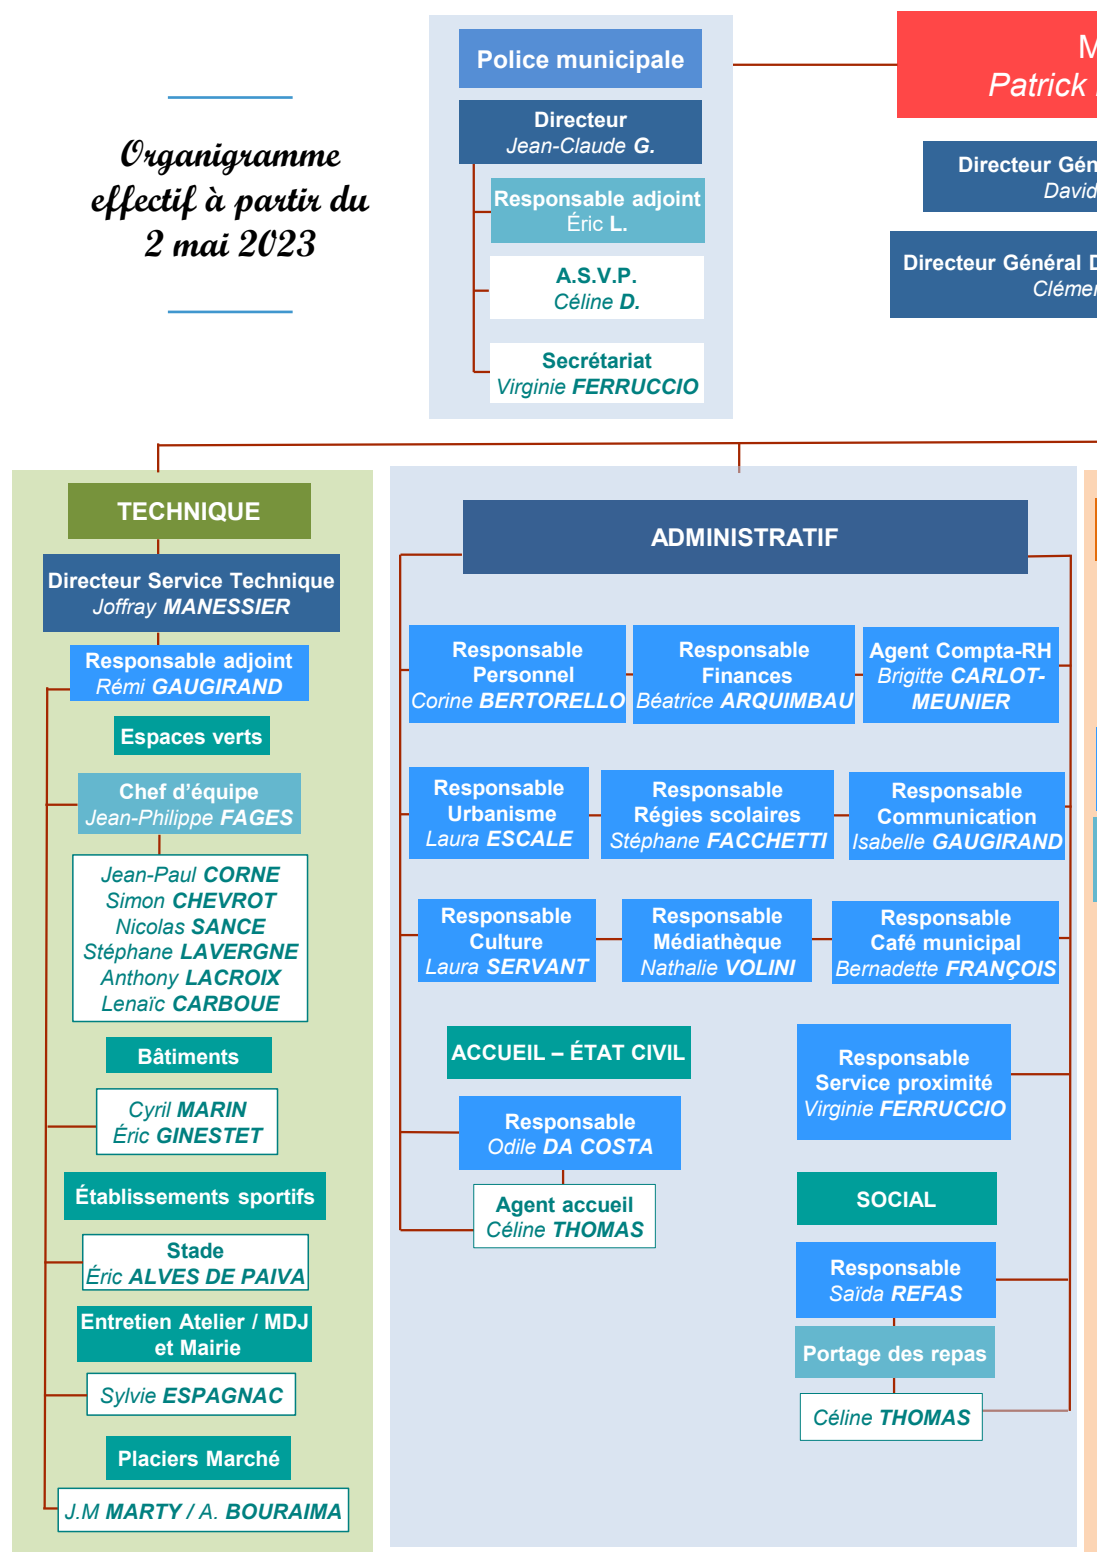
Organigramme effectif à partir du 2 mai 2023

Police municipale

Directeur
Jean-Claude G.

Responsable adjoint
Éric L.

A.S.V.P.
Céline D.

Secrétariat
Virginie FERRUCCIO

M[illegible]
Patrick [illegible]

Directeur Gén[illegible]
David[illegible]

Directeur Général D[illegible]
Clémen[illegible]

TECHNIQUE

Directeur Service Technique
Joffray MANESSIER

Responsable adjoint
Rémi GAUGIRAND

Espaces verts

Chef d'équipe
Jean-Philippe FAGES

Jean-Paul CORNE
Simon CHEVROT
Nicolas SANCE
Stéphane LAVERGNE
Anthony LACROIX
Lenaïc CARBOUE

Bâtiments

Cyril MARIN
Éric GINESTET

Établissements sportifs

Stade
Éric ALVES DE PAIVA

Entretien Atelier / MDJ et Mairie

Sylvie ESPAGNAC

Placiers Marché

J.M MARTY / A. BOURAIMA

ADMINISTRATIF

Responsable Personnel
Corine BERTORELLO

Responsable Finances
Béatrice ARQUIMBAU

Agent Compta-RH
Brigitte CARLOT-MEUNIER

Responsable Urbanisme
Laura ESCALE

Responsable Régies scolaires
Stéphane FACCHETTI

Responsable Communication
Isabelle GAUGIRAND

Responsable Culture
Laura SERVANT

Responsable Médiathèque
Nathalie VOLINI

Responsable Café municipal
Bernadette FRANÇOIS

ACCUEIL – ÉTAT CIVIL

Responsable
Odile DA COSTA

Agent accueil
Céline THOMAS

Responsable Service proximité
Virginie FERRUCCIO

SOCIAL

Responsable
Saïda REFAS

Portage des repas

Céline THOMAS